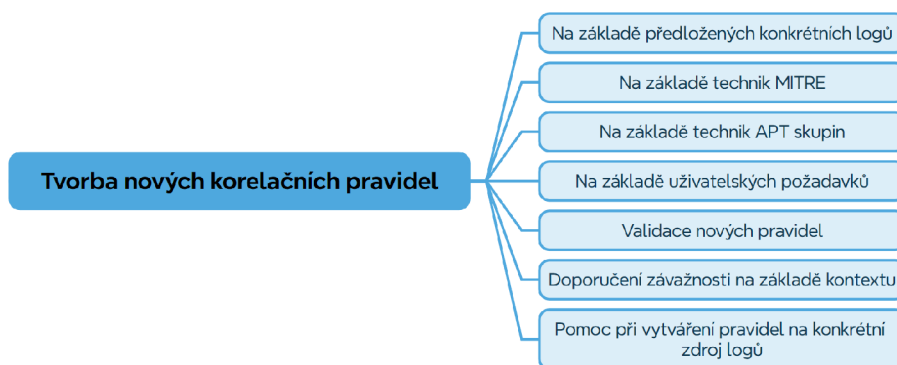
Tvorba nových korelačních pravidel

Na základě předložených konkrétních logů

Na základě technik MITRE

Na základě technik APT skupin

Na základě uživatelských požadavků

Validace nových pravidel

Doporučení závažnosti na základě kontextu

Pomoc při vytváření pravidel na konkrétní zdroj logů